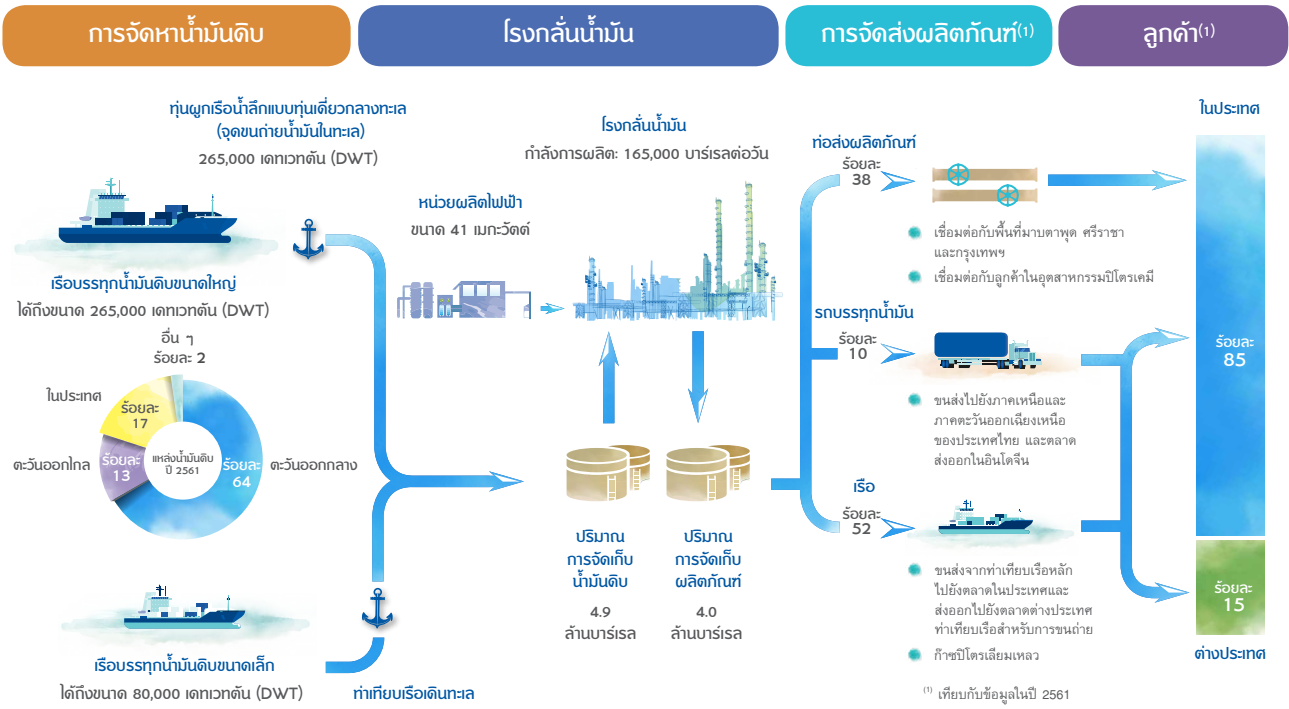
การจัดหาน้ำมันดิบ

โรงกลั่นน้ำมัน

การจัดส่งผลิตภัณฑ์$^{(1)}$

ลูกค้า$^{(1)}$

ทุ่นผูกเรือน้ำลึกแบบทุ่นเดี่ยวกลางทะเล (จุดขนถ่ายน้ำมันในทะเล)
265,000 เดทเวทตัน (DWT)

เรือบรรทุกน้ำมันดิบขนาดใหญ่
ได้ถึงขนาด 265,000 เดทเวทตัน (DWT)

อื่น ๆ
ร้อยละ 2

ในประเทศ
ร้อยละ 17

ตะวันออกไกล
ร้อยละ 13

แหล่งน้ำมันดิบ ปี 2561

ร้อยละ 64
ตะวันออกกลาง

เรือบรรทุกน้ำมันดิบขนาดเล็ก
ได้ถึงขนาด 80,000 เดทเวทตัน (DWT)

ท่าเทียบเรือเดินทะเล

หน่วยผลิตไฟฟ้า
ขนาด 41 เมกะวัตต์

โรงกลั่นน้ำมัน
กำลังการผลิต: 165,000 บาร์เรลต่อวัน

ปริมาณการจัดเก็บน้ำมันดิบ
4.9
ล้านบาร์เรล

ปริมาณการจัดเก็บผลิตภัณฑ์
4.0
ล้านบาร์เรล

ท่อส่งผลิตภัณฑ์
ร้อยละ 38

เชื่อมต่อกับพื้นที่มาบตาพุด ศรีราชา และกรุงเทพฯ
เชื่อมต่อกับลูกค้าในอุตสาหกรรมปิโตรเคมี

รถบรรทุกน้ำมัน
ร้อยละ 10

ขนส่งไปยังภาคเหนือและภาคตะวันออกเฉียงเหนือของประเทศไทย และตลาดส่งออกในอินโดจีน

เรือ
ร้อยละ 52

ขนส่งจากท่าเทียบเรือหลักไปยังตลาดในประเทศและส่งออกไปยังตลาดต่างประเทศ ท่าเทียบเรือสำหรับการขนถ่าย
ก๊าซปิโตรเลียมเหลว

ในประเทศ
ร้อยละ 85

ร้อยละ 15
ต่างประเทศ

$^{(1)}$ เทียบกับข้อมูลในปี 2561